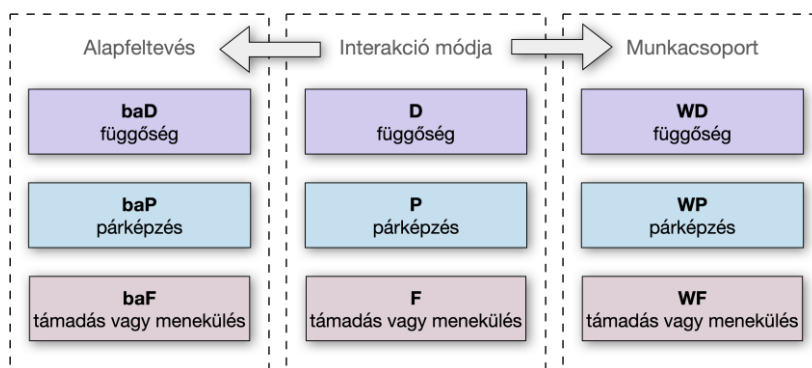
Alapfeltevés

baD
függőség

baP
párképzés

baF
támadás vagy menekülés

Interakció módja

D
függőség

P
párképzés

F
támadás vagy menekülés

Munkacsoport

WD
függőség

WP
párképzés

WF
támadás vagy menekülés